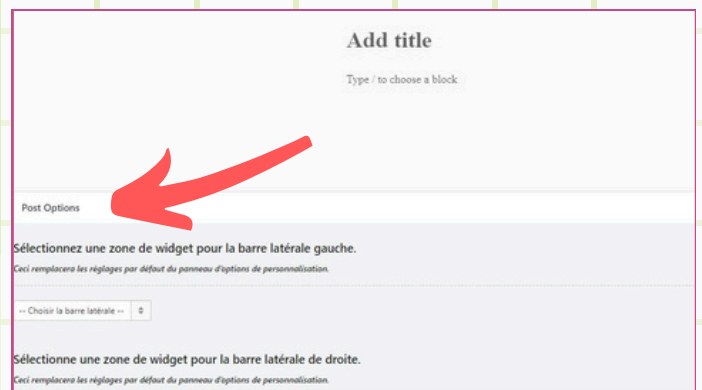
Add title

Type / to choose a block

Post Options

Sélectionnez une zone de widget pour la barre latérale gauche.

Ceci remplacera les réglages par défaut du panneau d'options de personnalisation.

-- Choisir la barre latérale --

Sélectionne une zone de widget pour la barre latérale de droite.

Ceci remplacera les réglages par défaut du panneau d'options de personnalisation.